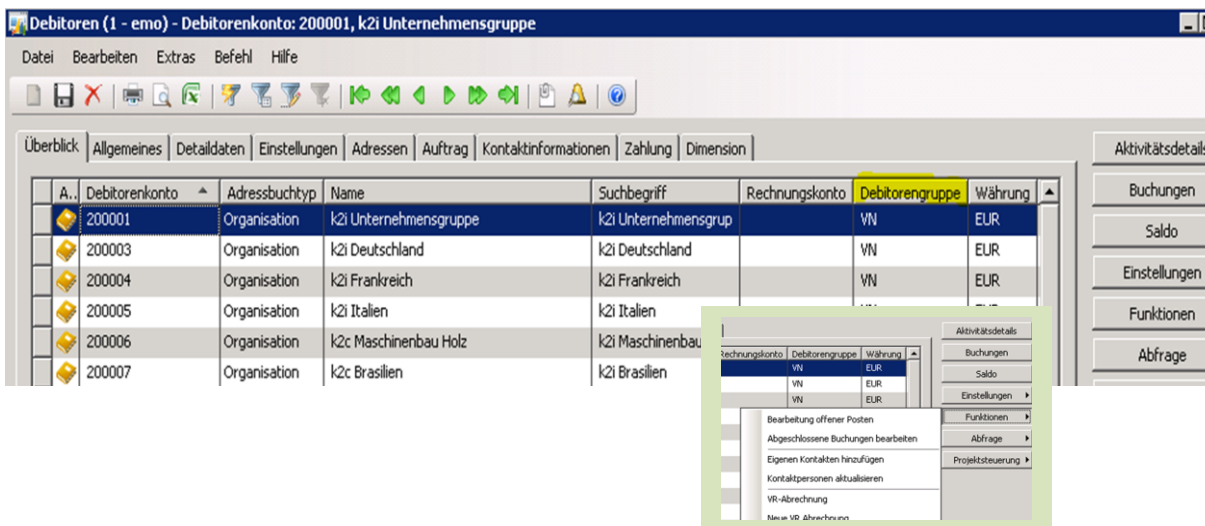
Debitoren (1 - emo) - Debitorenkonto: 200001, k2i Unternehmensgruppe

Datei Bearbeiten Extras Befehl Hilfe

Überblick | Allgemeines | Detaildaten | Einstellungen | Adressen | Auftrag | Kontaktinformationen | Zahlung | Dimension

| A.. | Debitorenkonto | Adressbuchtyp | Name | Suchbegriff | Rechnungskonto | Debitorengruppe | Währung |
|---|---|---|---|---|---|---|---|
| | 200001 | Organisation | k2i Unternehmensgruppe | k2i Unternehmensgrup | | VN | EUR |
| | 200003 | Organisation | k2i Deutschland | k2i Deutschland | | VN | EUR |
| | 200004 | Organisation | k2i Frankreich | k2i Frankreich | | VN | EUR |
| | 200005 | Organisation | k2i Italien | k2i Italien | | | |
| | 200006 | Organisation | k2c Maschinenbau Holz | k2i Maschinenbau | | | |
| | 200007 | Organisation | k2c Brasilien | k2i Brasilien | | | |

Aktivitätsdetails
Buchungen
Saldo
Einstellungen
Funktionen
Abfrage

| Rechnungskonto | Debitorengruppe | Währung |
|---|---|---|
| | VN | EUR |
| | VN | EUR |
| | VN | EUR |

Aktivitätsdetails
Buchungen
Saldo
Einstellungen
Funktionen
Abfrage
Projektsteuerung

Bearbeitung offener Posten
Abgeschlossene Buchungen bearbeiten
Eigenen Kontakten hinzufügen
Kontaktpersonen aktualisieren
VR-Abrechnung
Neue VR Abrechnung